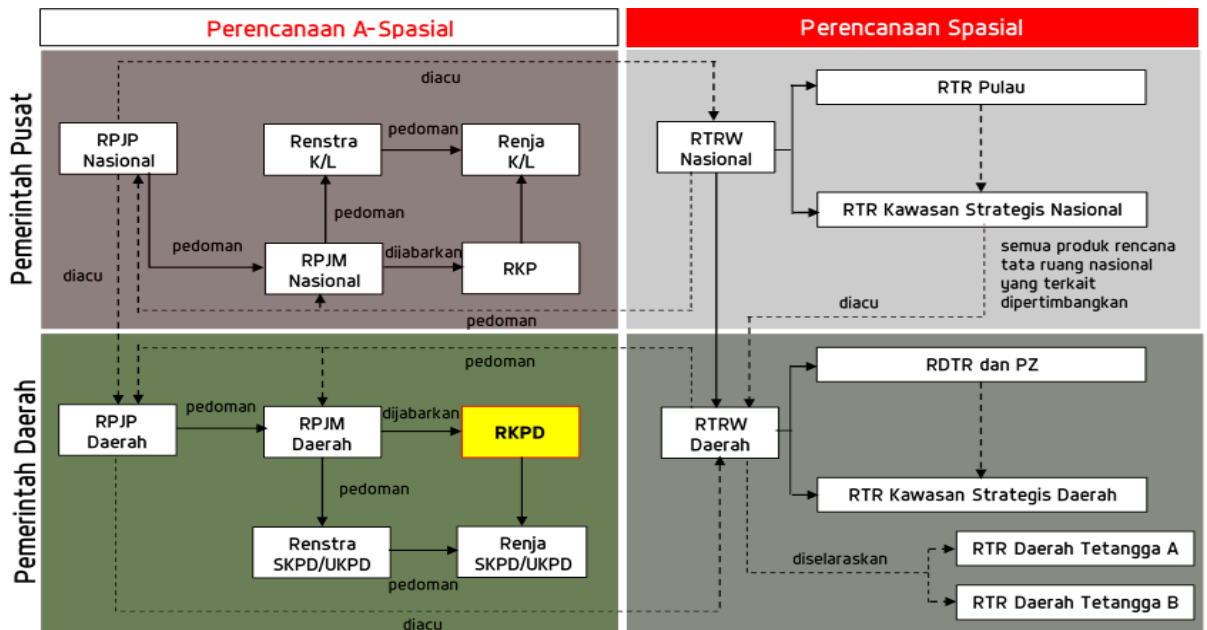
Perencanaan A-Spasial

Perencanaan Spasial

Pemerintah Pusat

Pemerintah Daerah

diacu

RPJP Nasional

Renstra K/L

pedoman

Renja K/L

pedoman

pedoman

RPJM Nasional

dijabarkan

RKP

diacu

pedoman

RTRW Nasional

RTR Pulau

RTR Kawasan Strategis Nasional

semua produk rencana tata ruang nasional yang terkait dipertimbangkan

diacu

pedoman

RPJP Daerah

pedoman

RPJM Daerah

dijabarkan

RKPD

pedoman

Renstra SKPD/UKPD

Renja SKPD/UKPD

pedoman

diacu

RTRW Daerah

RDTR dan PZ

RTR Kawasan Strategis Daerah

diselaraskan

RTR Daerah Tetangga A

RTR Daerah Tetangga B